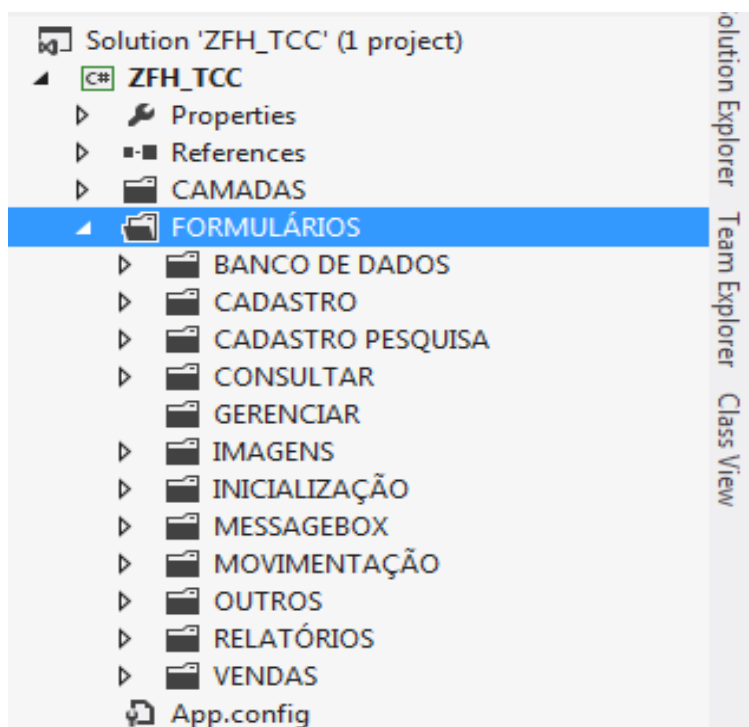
Solution 'ZFH_TCC' (1 project)
C# ZFH_TCC
Properties
References
CAMADAS
FORMULÁRIOS
BANCO DE DADOS
CADASTRO
CADASTRO PESQUISA
CONSULTAR
GERENCIAR
IMAGENS
INICIALIZAÇÃO
MESSAGEBOX
MOVIMENTAÇÃO
OUTROS
RELATÓRIOS
VENDAS
App.config

olution Explorer
Team Explorer
Class View